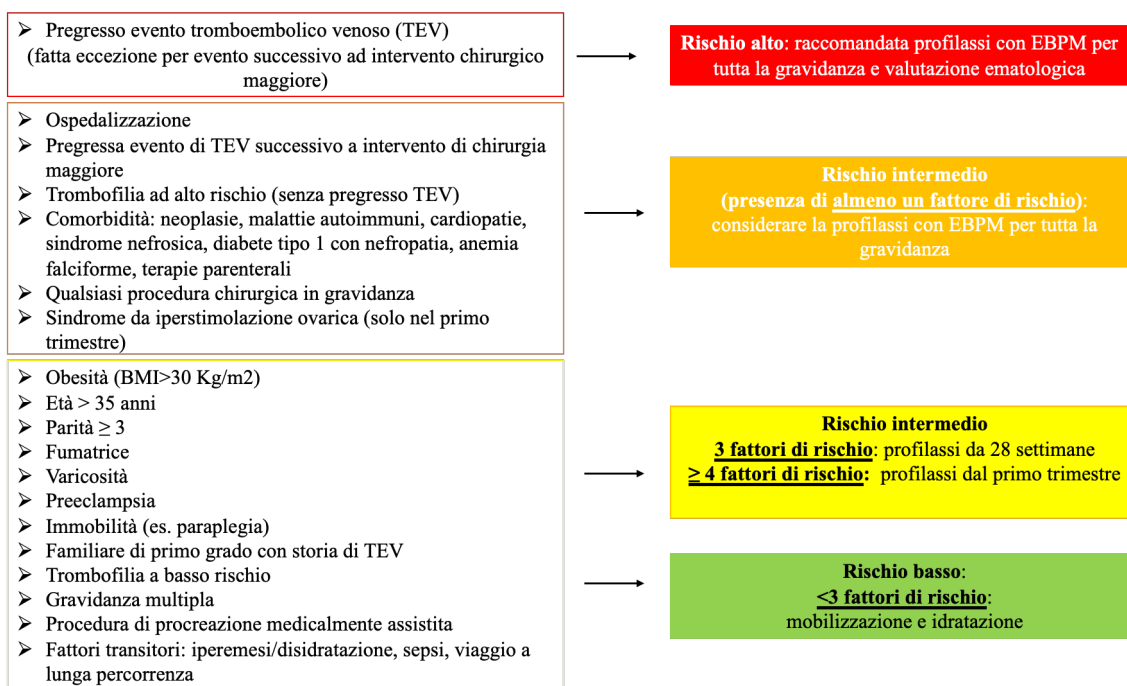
➢ Pregresso evento tromboembolico venoso (TEV) (fatta eccezione per evento successivo ad intervento chirurgico maggiore)

**Rischio alto**: raccomandata profilassi con EBPM per tutta la gravidanza e valutazione ematologica

➢ Ospedalizzazione
➢ Pregressa evento di TEV successivo a intervento di chirurgia maggiore
➢ Trombofilia ad alto rischio (senza pregresso TEV)
➢ Comorbidità: neoplasie, malattie autoimmuni, cardiopatie, sindrome nefrosica, diabete tipo 1 con nefropatia, anemia falciforme, terapie parenterali
➢ Qualsiasi procedura chirurgica in gravidanza
➢ Sindrome da iperstimolazione ovarica (solo nel primo trimestre)

**Rischio intermedio (presenza di almeno un fattore di rischio)**: considerare la profilassi con EBPM per tutta la gravidanza

➢ Obesità (BMI>30 Kg/m2)
➢ Età > 35 anni
➢ Parità ≥ 3
➢ Fumatrice
➢ Varicosità
➢ Preeclampsia
➢ Immobilità (es. paraplegia)
➢ Familiare di primo grado con storia di TEV
➢ Trombofilia a basso rischio
➢ Gravidanza multipla
➢ Procedura di procreazione medicalmente assistita
➢ Fattori transitori: iperemesi/disidratazione, sepsi, viaggio a lunga percorrenza

**Rischio intermedio**
**3 fattori di rischio**: profilassi da 28 settimane
**≥ 4 fattori di rischio**: profilassi dal primo trimestre

**Rischio basso**:
**<3 fattori di rischio**:
mobilizzazione e idratazione